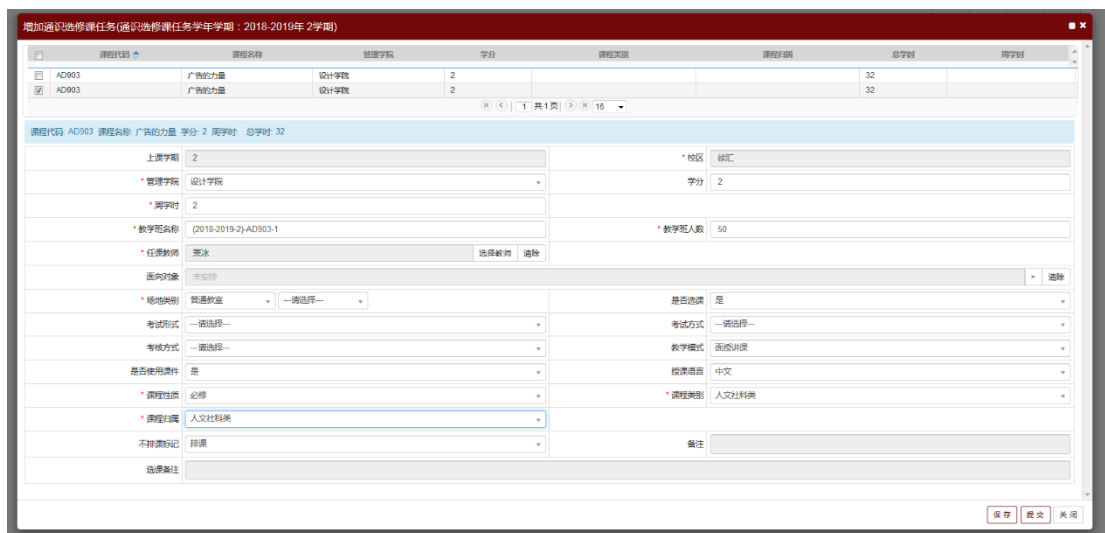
增加通识选修课任务(通识选修课任务学年学期：2018-2019年 2学期)

| | 课程代码 | 课程名称 | 管理学院 | 学分 | 课程类别 | 课程归属 | 总学时 | 周学时 |
|---|---|---|---|---|---|---|---|---|
| ☐ | AD903 | 广告的力量 | 设计学院 | 2 | | | 32 | |
| ☑ | AD903 | 广告的力量 | 设计学院 | 2 | | | 32 | |

1 共1页 16

课程代码 AD903 课程名称: 广告的力量 学分: 2 周学时: 总学时: 32

上课学期 2
* 校区 徐汇
* 管理学院 设计学院
学分 2
* 周学时 2
* 教学班名称 (2018-2019-2)-AD903-1
* 教学班人数 50
* 任课教师 萧冰 选择教师 清除
面向对象 未安排 清除
* 场地类别 普通教室 --请选择--
是否选课 是
考试形式 --请选择--
考试方式 --请选择--
考核方式 --请选择--
教学模式 面授讲课
是否使用课件 是
授课语言 中文
* 课程性质 必修
* 课程类别 人文社科类
* 课程归属 人文社科类
不排课标记 排课
备注
选课备注

保存 提交 关闭